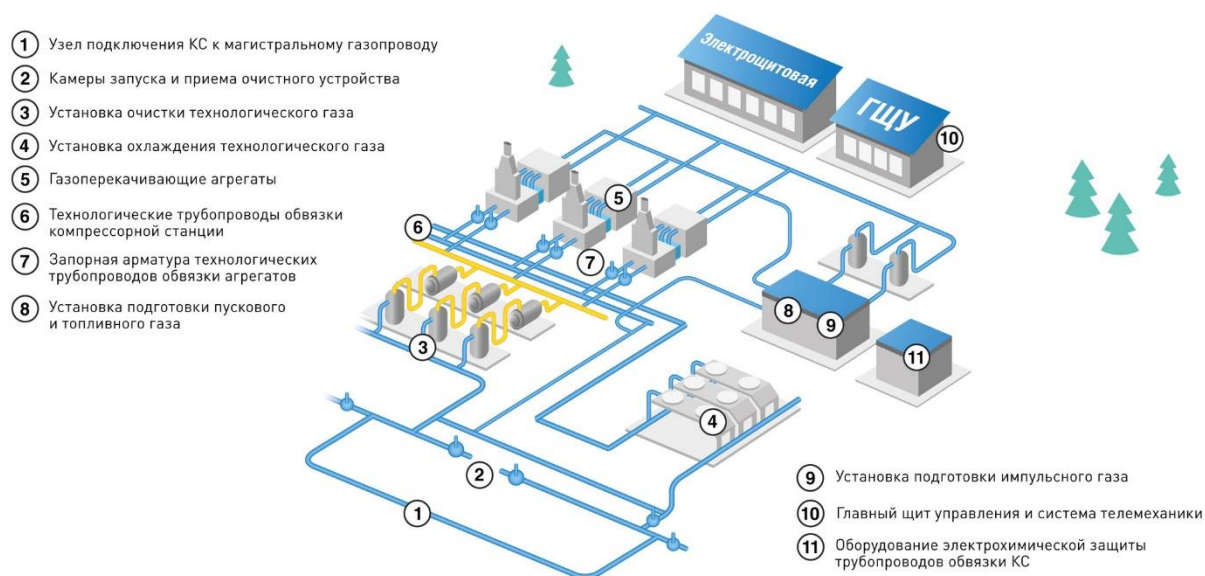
1 Узел подключения КС к магистральному газопроводу
2 Камеры запуска и приема очистного устройства
3 Установка очистки технологического газа
4 Установка охлаждения технологического газа
5 Газоперекачивающие агрегаты
6 Технологические трубопроводы обвязки компрессорной станции
7 Запорная арматура технологических трубопроводов обвязки агрегатов
8 Установка подготовки пускового и топливного газа

Электрощитовая
ГЩУ
10
5
6
7
8
9
11
3
4
2
1

9 Установка подготовки импульсного газа
10 Главный щит управления и система телемеханики
11 Оборудование электрохимической защиты трубопроводов обвязки КС